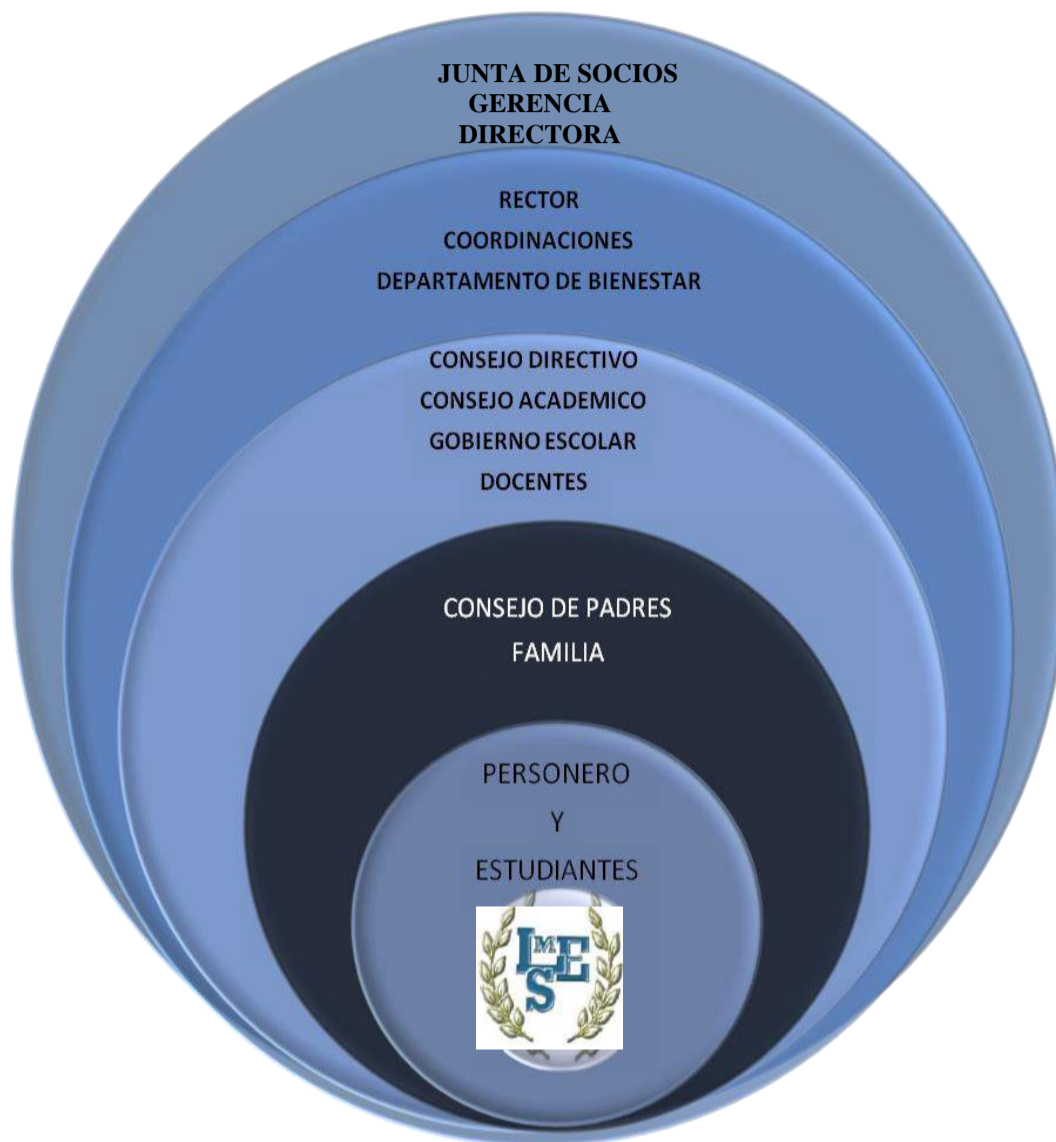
JUNTA DE SOCIOS
GERENCIA
DIRECTORA

RECTOR
COORDINACIONES
DEPARTAMENTO DE BIENESTAR

CONSEJO DIRECTIVO
CONSEJO ACADEMICO
GOBIERNO ESCOLAR
DOCENTES

CONSEJO DE PADRES
FAMILIA

PERSONERO
Y
ESTUDIANTES

LMES